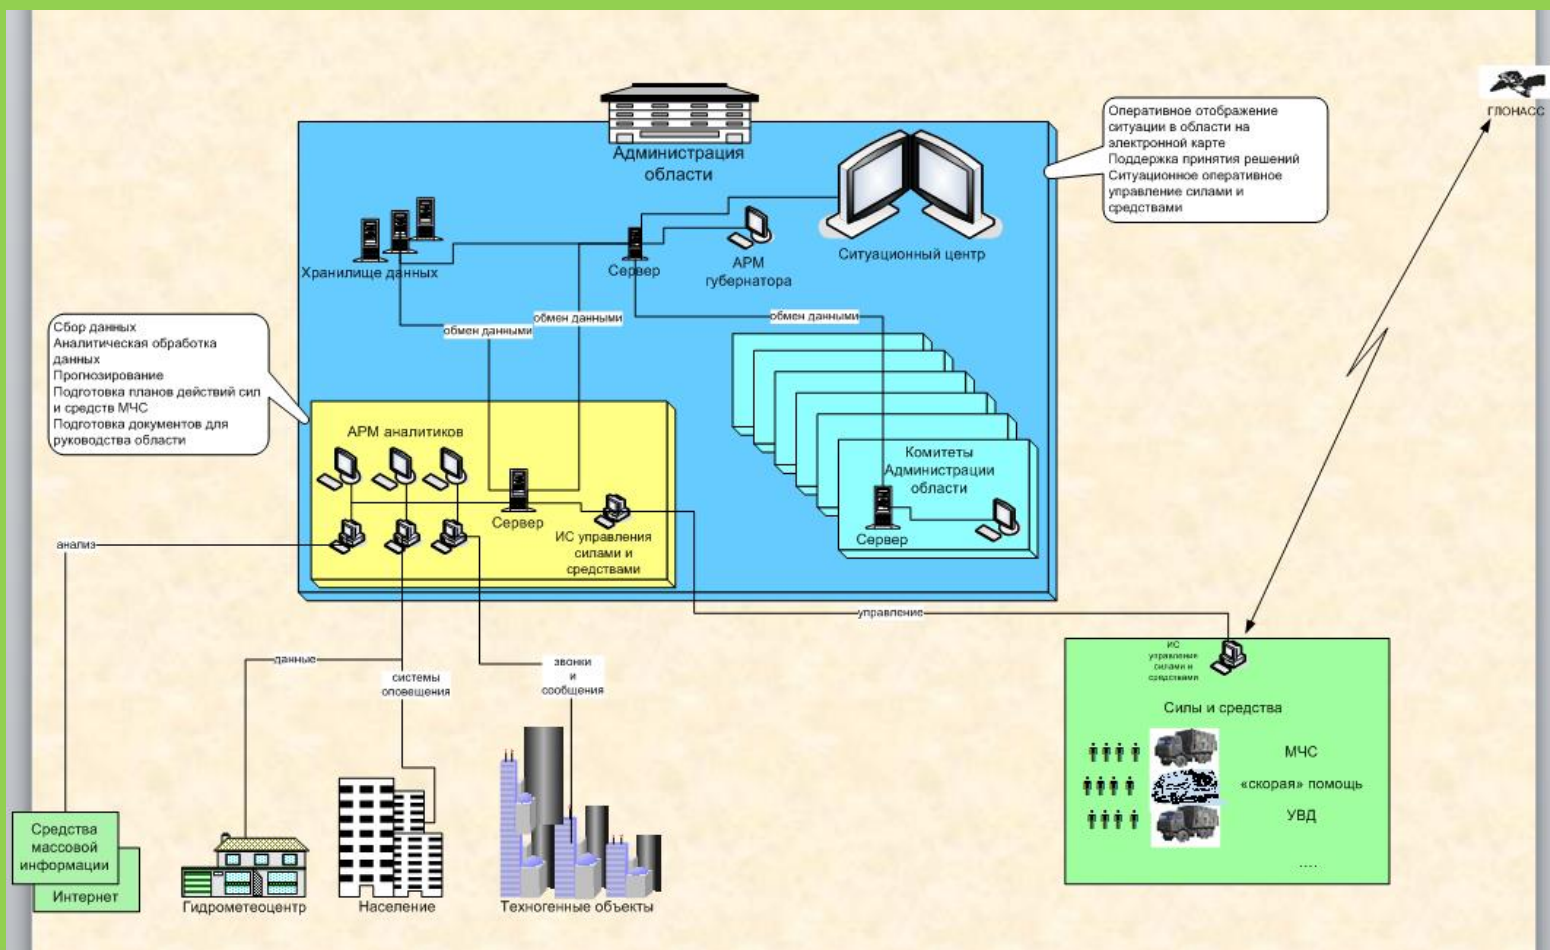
Администрация области

Оперативное отображение ситуации в области на электронной карте
Поддержка принятия решений
Ситуационное оперативное управление силами и средствами

ГЛОНАСС

Хранилище данных

Сервер

АРМ губернатора

Ситуационный центр

обмен данными

обмен данными

обмен данными

Сбор данных
Аналитическая обработка данных
Прогнозирование
Подготовка планов действий сил и средств МЧС
Подготовка документов для руководства области

АРМ аналитиков

Сервер

ИС управления силами и средствами

Комитеты Администрации области

Сервер

анализ

управление

данные

системы оповещения

звонки и сообщения

ИС управления силами и средствами

Силы и средства

МЧС

«скорая» помощь

УВД

....

Средства массовой информации

Интернет

Гидрометеоцентр

Население

Техногенные объекты